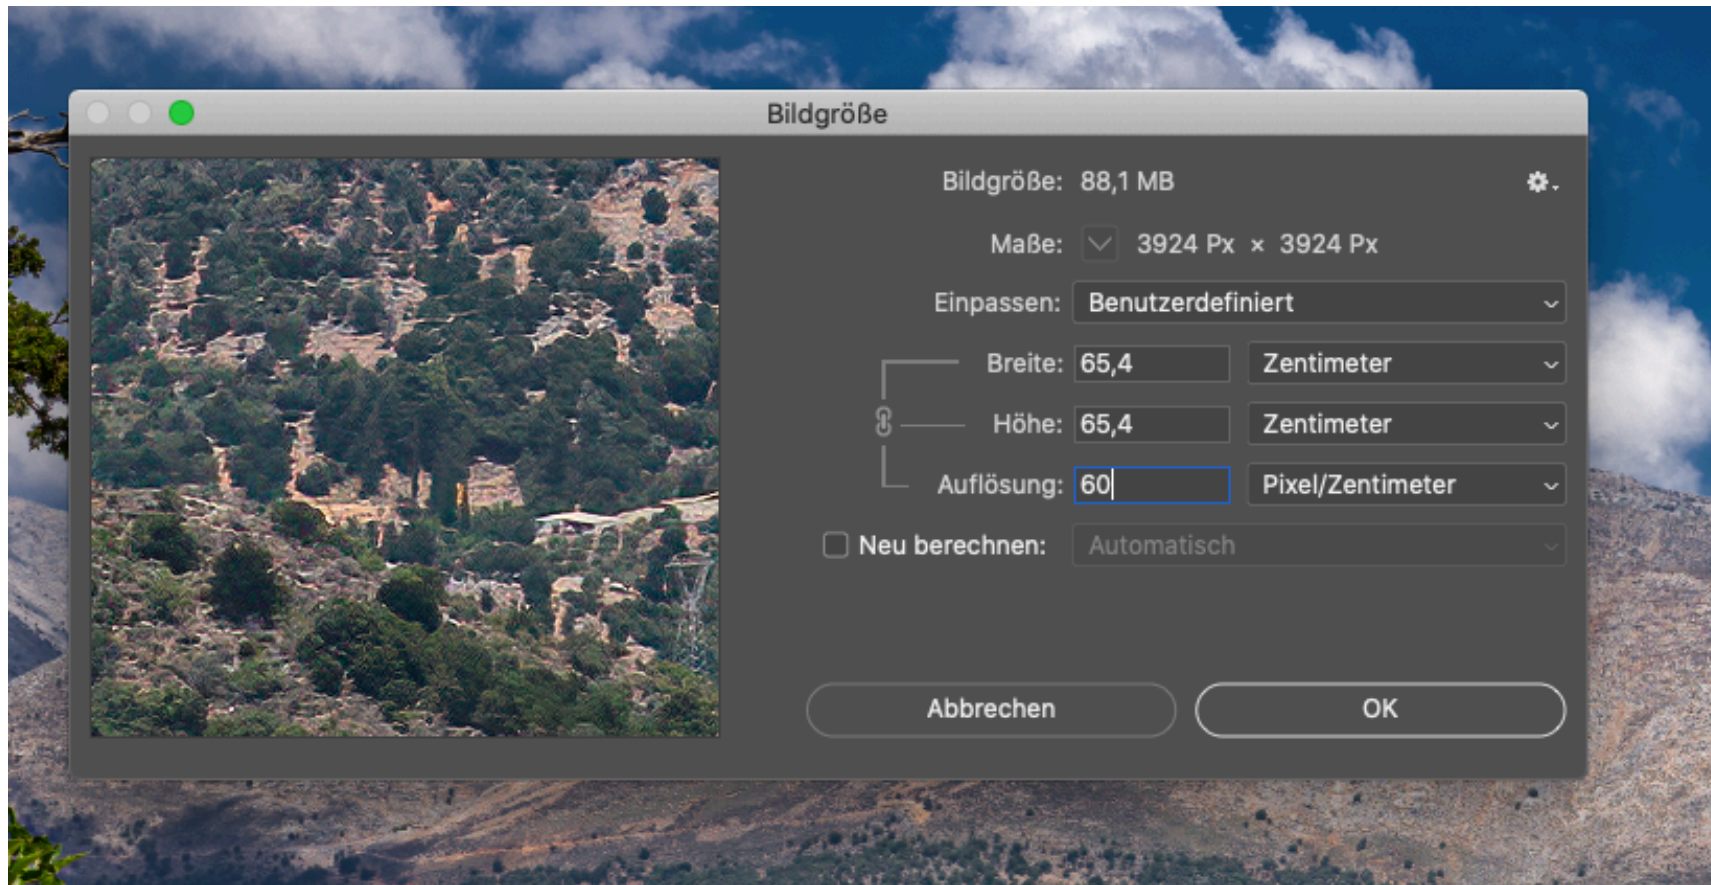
Bildgröße

Bildgröße: 88,1 MB

Maße: 3924 Px × 3924 Px

Einpassen: Benutzerdefiniert

Breite: 65,4 Zentimeter

Höhe: 65,4 Zentimeter

Auflösung: 60 Pixel/Zentimeter

Neu berechnen: Automatisch

Abbrechen

OK